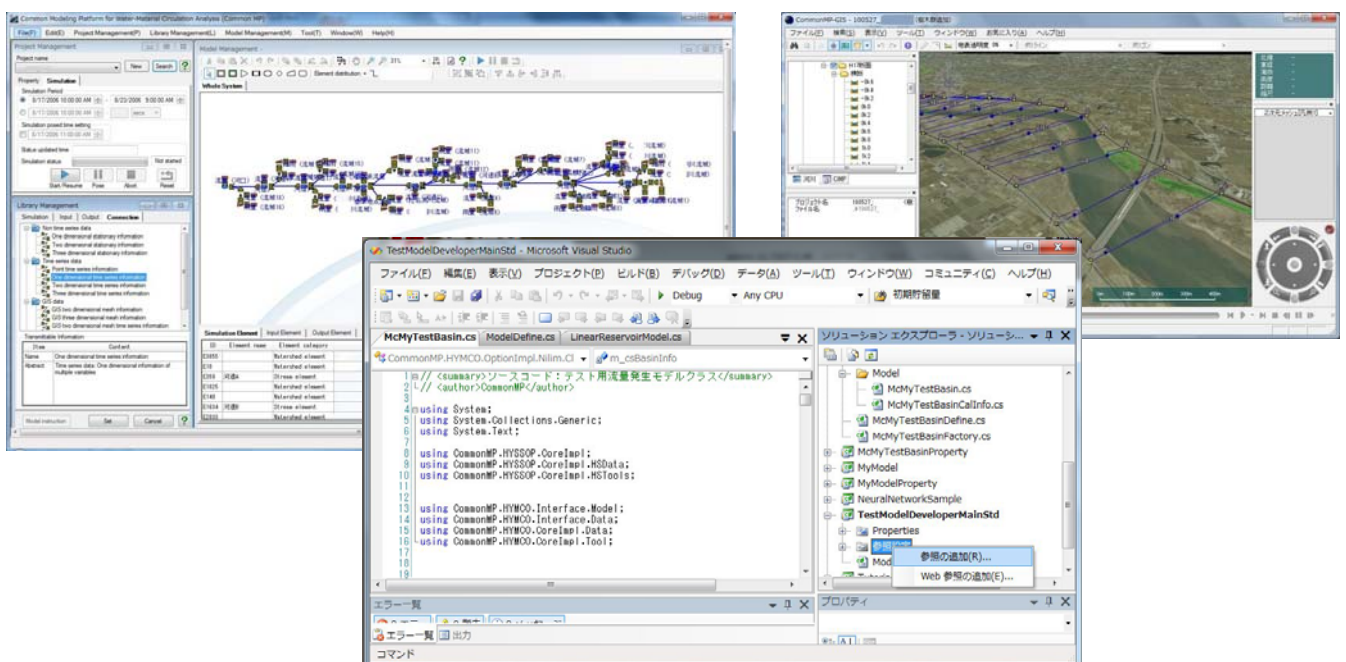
Common Modeling Platform for Water-Material Circulation Analysis (Common MP)

File(F) Edit(E) Project Management(P) Library Management(L) Model Management(M) Tool(T) Window(W) Help(H)

Project Management

Project name

New Search

Property Simulation

Simulation Period

8/17/2006 10:00:00 AM ~ 8/23/2006 9:00:00 AM

8/17/2006 10:00:00 AM

Simulation prized time setting

8/17/2006 11:00:00 AM

Status updated time

Simulation status

Not started

Start Resume Pose Abort Reset

Library Management

Simulation Input Output Connection

Non time series data

One dimensional stationary information

Two dimensional stationary information

Three dimensional stationary information

Time series data

Point time series information

One dimensional time series information

Two dimensional time series information

Three dimensional time series information

GIS data

GIS two dimensional mesh information

GIS three dimensional mesh information

GIS two dimensional mesh time series information

Transmittable information

| Item | Content |
|---|---|
| Name | One dimensional time series information |
| Abstract | Time series data: One dimensional information of multiple variables |

Model instruction Set Cancel

Model Management -

Element distribution

Whole System

Simulation Element Input Element Output Element

| ID | Element name | Element category |
|---|---|---|
| E0455 | | Watershed element |
| E10 | | Watershed element |
| E356 | 河道A | Stream element |
| E1625 | | Watershed element |
| E148 | | Watershed element |
| E1634 | 河道B | Stream element |
| E2855 | | |

CommonMP-GIS - 100527_

ファイル(F) 編集(E) 表示(V) ツール(T) ウィンドウ(W) お気に入り(A) ヘルプ(H)

河川 CMP

プロジェクト名 100527_

ファイル名

TestModelDeveloperMainStd - Microsoft Visual Studio

ファイル(F) 編集(E) 表示(V) プロジェクト(P) ビルド(B) デバッグ(D) データ(A) ツール(T) ウィンドウ(W) コミュニティ(C) ヘルプ(H)

Debug Any CPU 初期貯留量

McMyTestBasin.cs ModelDefine.cs LinearReservoirModel.cs

CommonMP.HYMCO.OptionImpl.Nilim.Cl m_csBasinInfo

1 // <summary>ソースコード：テスト用流量発生モデルクラス</summary>
2 // <author>CommonMP</author>
3
4 using System;
5 using System.Collections.Generic;
6 using System.Text;
7
8 using CommonMP.HYSSOP.CoreImpl;
9 using CommonMP.HYSSOP.CoreImpl.HSData;
10 using CommonMP.HYSSOP.CoreImpl.HSTools;
11
12
13 using CommonMP.HYMCO.Interface.Model;
14 using CommonMP.HYMCO.Interface.Data;
15 using CommonMP.HYMCO.CoreImpl.Data;
16 using CommonMP.HYMCO.CoreImpl.Tool;
17
18
19

ソリューション エクスプローラ - ソリューシ...

Model
McMyTestBasin.cs
McMyTestBasinCalInfo.cs
McMyTestBasinDefine.cs
McMyTestBasinFactory.cs
McMyTestBasinProperty
MyModel
MyModelProperty
NeuralNetworkSample
TestModelDeveloperMainStd
Properties
参照設定
Mod

参照の追加(R)...
Web 参照の追加(E)...

プロパティ

エラー一覧

エラー一覧 出力

コマンド